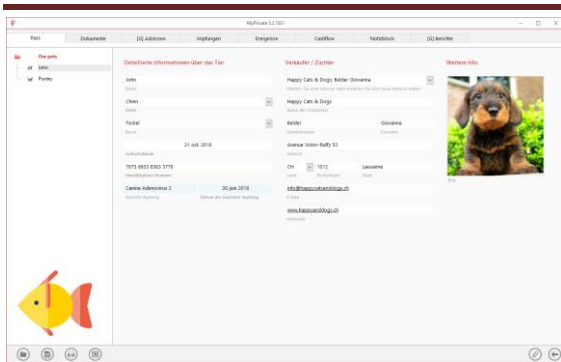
MyPrivate 5.2.1501

Pass | Dokumente | (G) Adressen | Impfungen | Ereignisse | Cashflow | Notizblock | (G) Berichte

Our pets
John
Pointy

Detaillierte Informationen über das Tier

John
Name

Olsen
Arten

Teckel
Rasse

31 oct. 2018
Geburtsdatum

7673 6833 8383 3778
Identifikations-Nummer

Canine Adenovirus 2
Nächste Impfung

30 juin 2018
Datum der nächsten Impfung

Verkäufer / Züchter

Happy Cats & Dogs: Belder Giovanna
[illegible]

Happy Cats & Dogs
Name des Verkäufers

Belder
Familienname

Giovanna
Vorname

Avenue Vallon-Raffy 53
Adresse

CH
Land

1012
Postleitzahl

Lausanne
Stadt

info@happycatsanddogs.ch
E-Mail

www.happycatsanddogs.ch
Webseite

Weitere Info

Bild